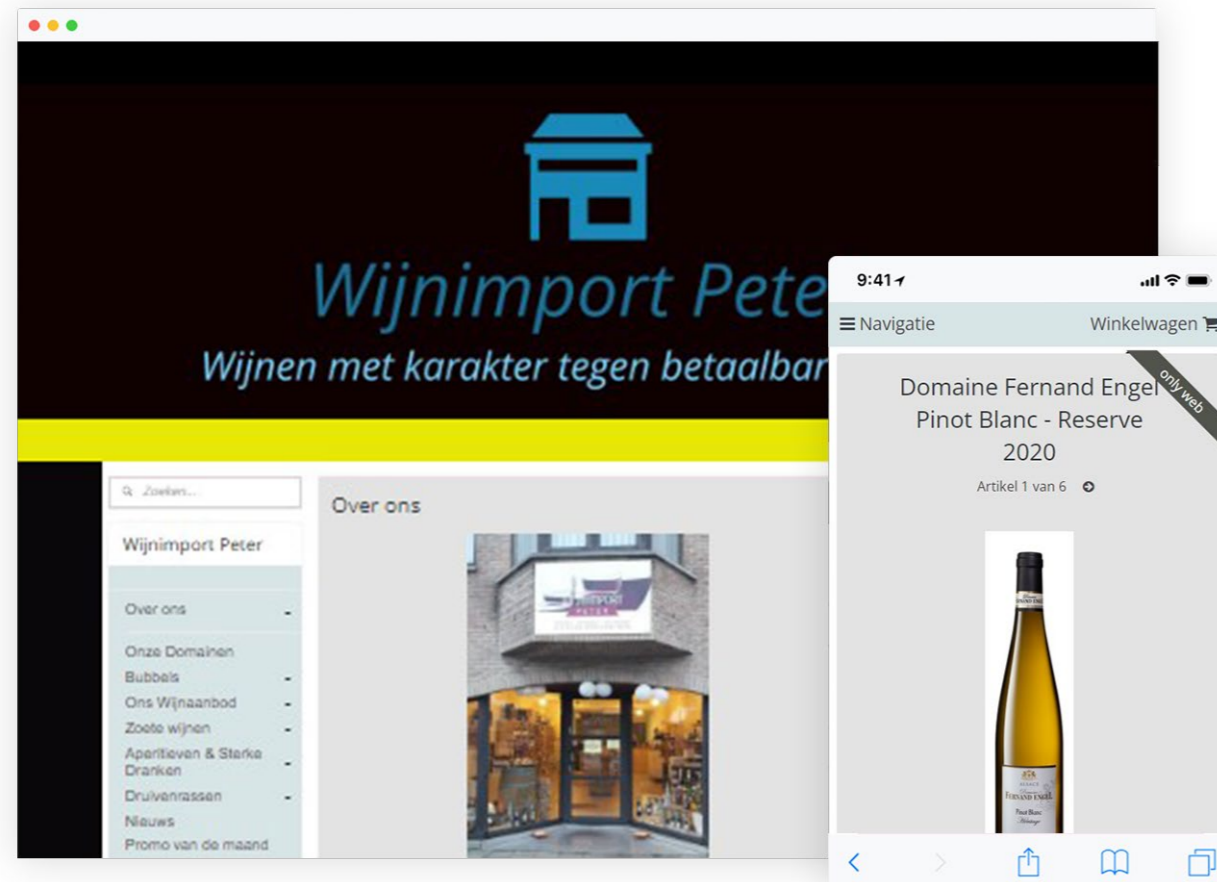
Wijnimport Peter

Wijnen met karakter tegen betaalbar

Zoeken...

Wijnimport Peter

Over ons -

Onze Domainen

Bubbels -

Ons Wijnaanbod -

Zoete wijnen -

Aperitieven & Sterke Dranken -

Druivenrassen -

Nieuws

Promo van de maand

Over ons

9:41

Navigatie

Winkelwagen

only web

Domaine Fernand Engel Pinot Blanc - Reserve 2020

Artikel 1 van 6